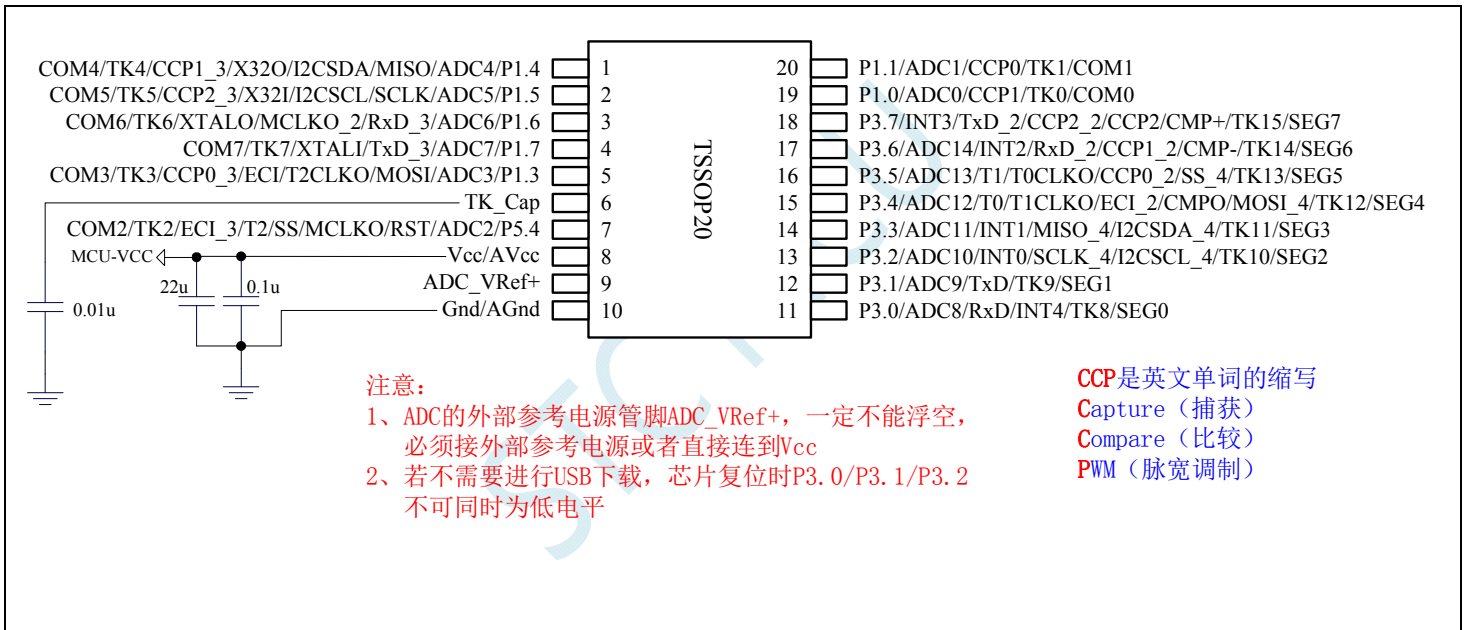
COM4/TK4/CCP1_3/X32O/I2CSDA/MISO/ADC4/P1.4 1
COM5/TK5/CCP2_3/X32I/I2CSCL/SCLK/ADC5/P1.5 2
COM6/TK6/XTALO/MCLKO_2/RxD_3/ADC6/P1.6 3
COM7/TK7/XTALI/TxD_3/ADC7/P1.7 4
COM3/TK3/CCP0_3/ECI/T2CLKO/MOSI/ADC3/P1.3 5
TK_Cap 6
COM2/TK2/ECI_3/T2/SS/MCLKO/RST/ADC2/P5.4 7
MCU-VCC Vcc/AVcc 8
ADC_VRef+ 9
22u 0.1u
0.01u
Gnd/AGnd 10

TSSOP20

20 P1.1/ADC1/CCP0/TK1/COM1
19 P1.0/ADC0/CCP1/TK0/COM0
18 P3.7/INT3/TxD_2/CCP2_2/CCP2/CMP+/TK15/SEG7
17 P3.6/ADC14/INT2/RxD_2/CCP1_2/CMP-/TK14/SEG6
16 P3.5/ADC13/T1/T0CLKO/CCP0_2/SS_4/TK13/SEG5
15 P3.4/ADC12/T0/T1CLKO/ECI_2/CMPO/MOSI_4/TK12/SEG4
14 P3.3/ADC11/INT1/MISO_4/I2CSDA_4/TK11/SEG3
13 P3.2/ADC10/INT0/SCLK_4/I2CSCL_4/TK10/SEG2
12 P3.1/ADC9/TxD/TK9/SEG1
11 P3.0/ADC8/RxD/INT4/TK8/SEG0

注意：
1、ADC的外部参考电源管脚ADC_VRef+，一定不能浮空，必须接外部参考电源或者直接连到Vcc
2、若不需要进行USB下载，芯片复位时P3.0/P3.1/P3.2不可同时为低电平

CCP是英文单词的缩写
Capture（捕获）
Compare（比较）
PWM（脉宽调制）